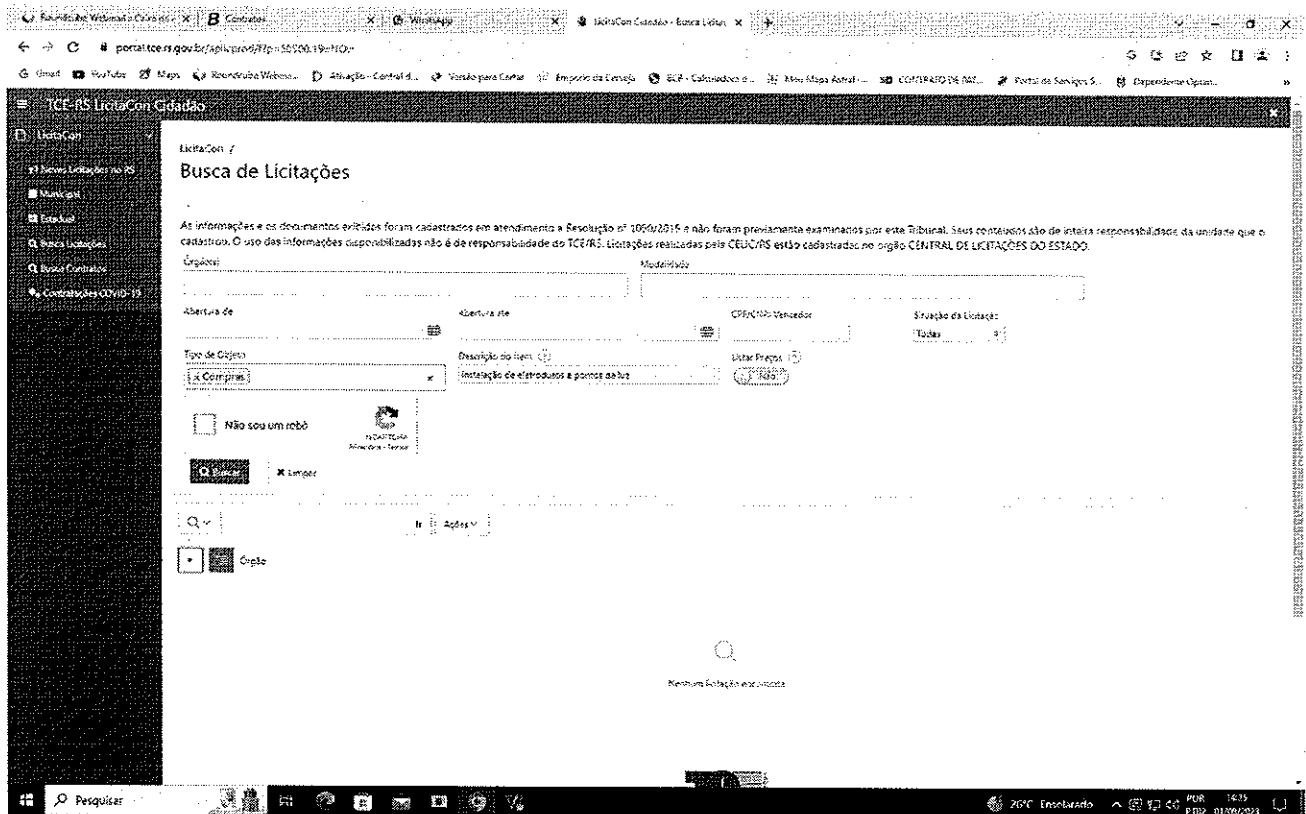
Roundcube Webmail :: Caixa de × | B Contratos × | WhatsApp × | LicitaCon Cidadão - Busca Licitaç ×

portal.tce.rs.gov.br/aplicprod/f?p=50500:19:::NO::

Gmail | YouTube | Maps | Roundcube Webmail | Ativação - Central d... | Versão para Cartaz | Empório da Cerveja | ECF - Calculadora d... | Meu Mapa Astral | CONTRATO DE PAT... | Portal de Serviços S... | Dependente Operac...

TCE-RS LicitaCon Cidadão

LicitaCon
Novas Licitações no RS
Municipal
Estadual
Busca Licitações
Busca Contratos
Contratações COVID-19

LicitaCon /
Busca de Licitações

As informações e os documentos exibidos foram cadastrados em atendimento a Resolução nº 1050/2015 e não foram previamente examinados por este Tribunal. Seus conteúdos são de inteira responsabilidade da unidade que o cadastrou. O uso das informações disponibilizadas não é de responsabilidade do TCE/RS. Licitações realizadas pela CELIC/RS estão cadastradas no órgão CENTRAL DE LICITAÇÕES DO ESTADO.

Órgão(s)
Modalidade
Abertura de
Abertura até
CPF/CNPJ Vencedor
Situação da Licitação
Todas
Tipo de Objeto
× Compras
Descrição do Item
Instalação de eletrodutos e pontos de luz
Listar Preços
Não

Não sou um robô
reCAPTCHA
Privacidade - Termos

Buscar
Limpar

Ir
Ações
Órgão

Nenhuma licitação encontrada

Pesquisar
20°C Ensolarado
POR PTB2
14:35
01/06/2023